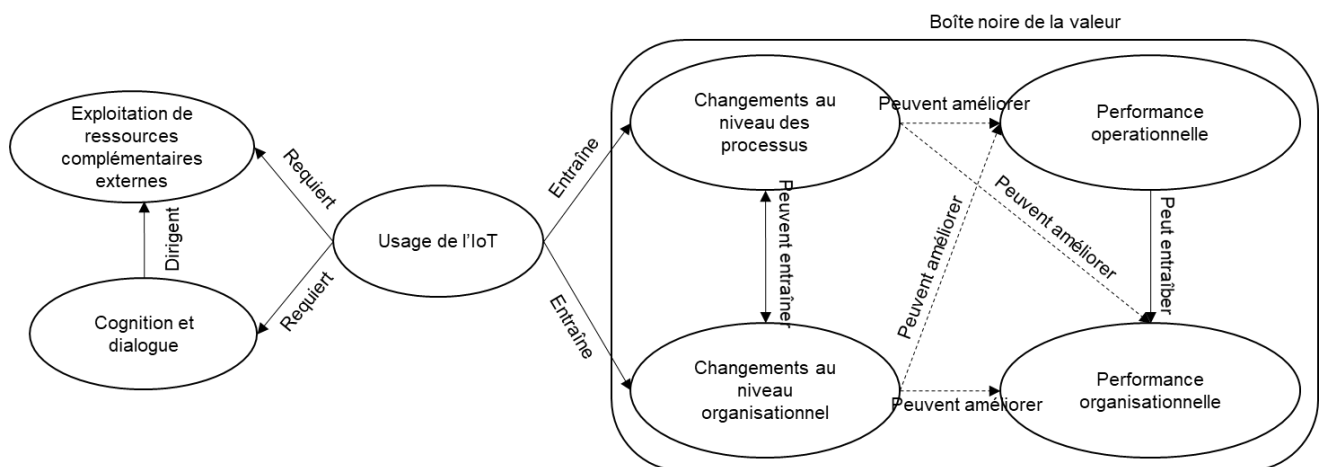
Boîte noire de la valeur

Exploitation de ressources complémentaires externes

Requiert

Dirigent

Cognition et dialogue

Requiert

Usage de l'IoT

Entraîne

Entraîne

Changements au niveau des processus

Peuvent améliorer

Performance operationnelle

Peuvent entraîner

Peuvent améliorer

Peuvent améliorer

Peut entraîber

Changements au niveau organisationnel

Peuvent améliorer

Performance organisationnelle